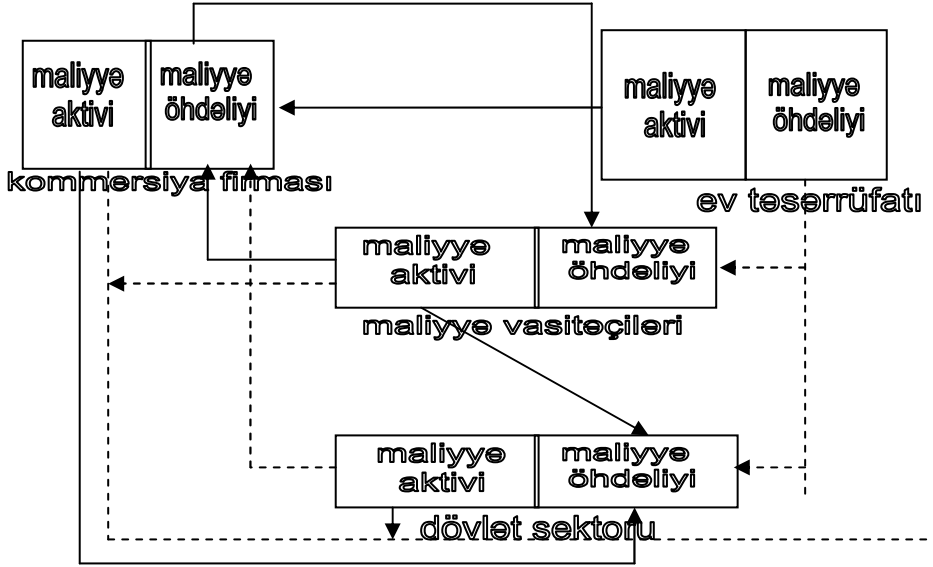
maliyyə aktivi

maliyyə öhdəliyi

kommersiya firması

maliyyə aktivi

maliyyə öhdəliyi

ev təsərrüfatı

maliyyə aktivi

maliyyə öhdəliyi

maliyyə vasitəçiləri

maliyyə aktivi

maliyyə öhdəliyi

dövlət sektoru